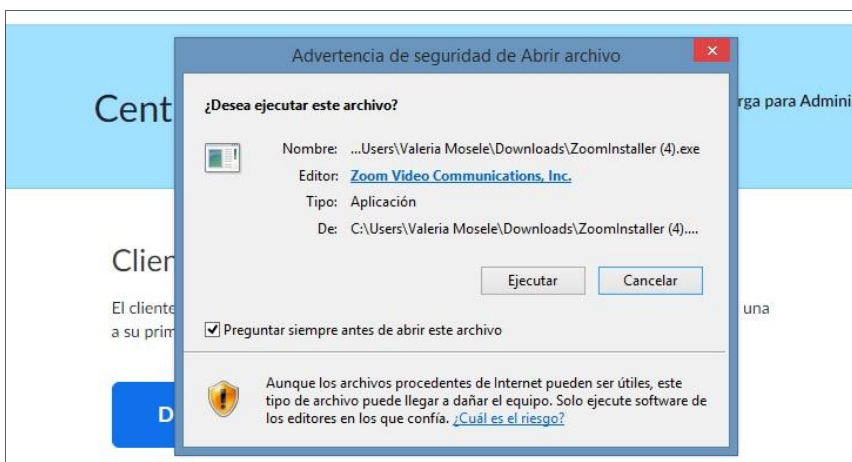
Cent

rga para Admini

Clien

El cliente

una

a su prim

D

Advertencia de seguridad de Abrir archivo

¿Desea ejecutar este archivo?

Nombre: ...Users\Valeria Mosele\Downloads\ZoomInstaller (4).exe

Editor: Zoom Video Communications, Inc.

Tipo: Aplicación

De: C:\Users\Valeria Mosele\Downloads\ZoomInstaller (4)....

Ejecutar

Cancelar

Preguntar siempre antes de abrir este archivo

Aunque los archivos procedentes de Internet pueden ser útiles, este tipo de archivo puede llegar a dañar el equipo. Solo ejecute software de los editores en los que confía. ¿Cuál es el riesgo?